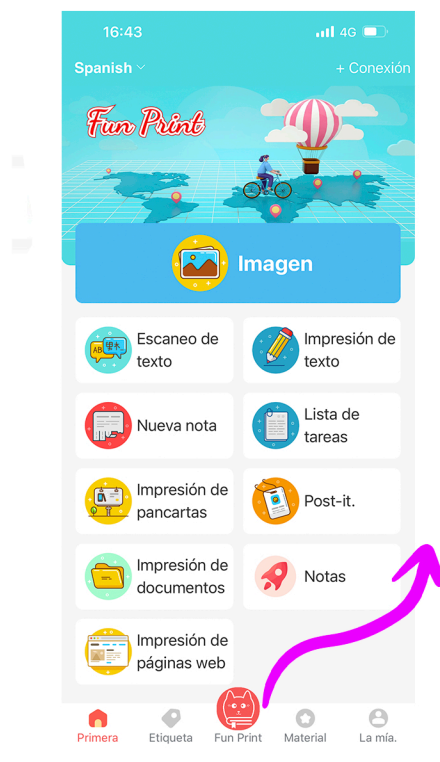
16:43 4G

Spanish + Conexión

Fun Print

Imagen

AB 甲本

Escaneo de texto

Impresión de texto

Nueva nota

Lista de tareas

Impresión de pancartas

Post-it.

Impresión de documentos

Notas

Impresión de páginas web

Primera Etiqueta Fun Print Material La mía.